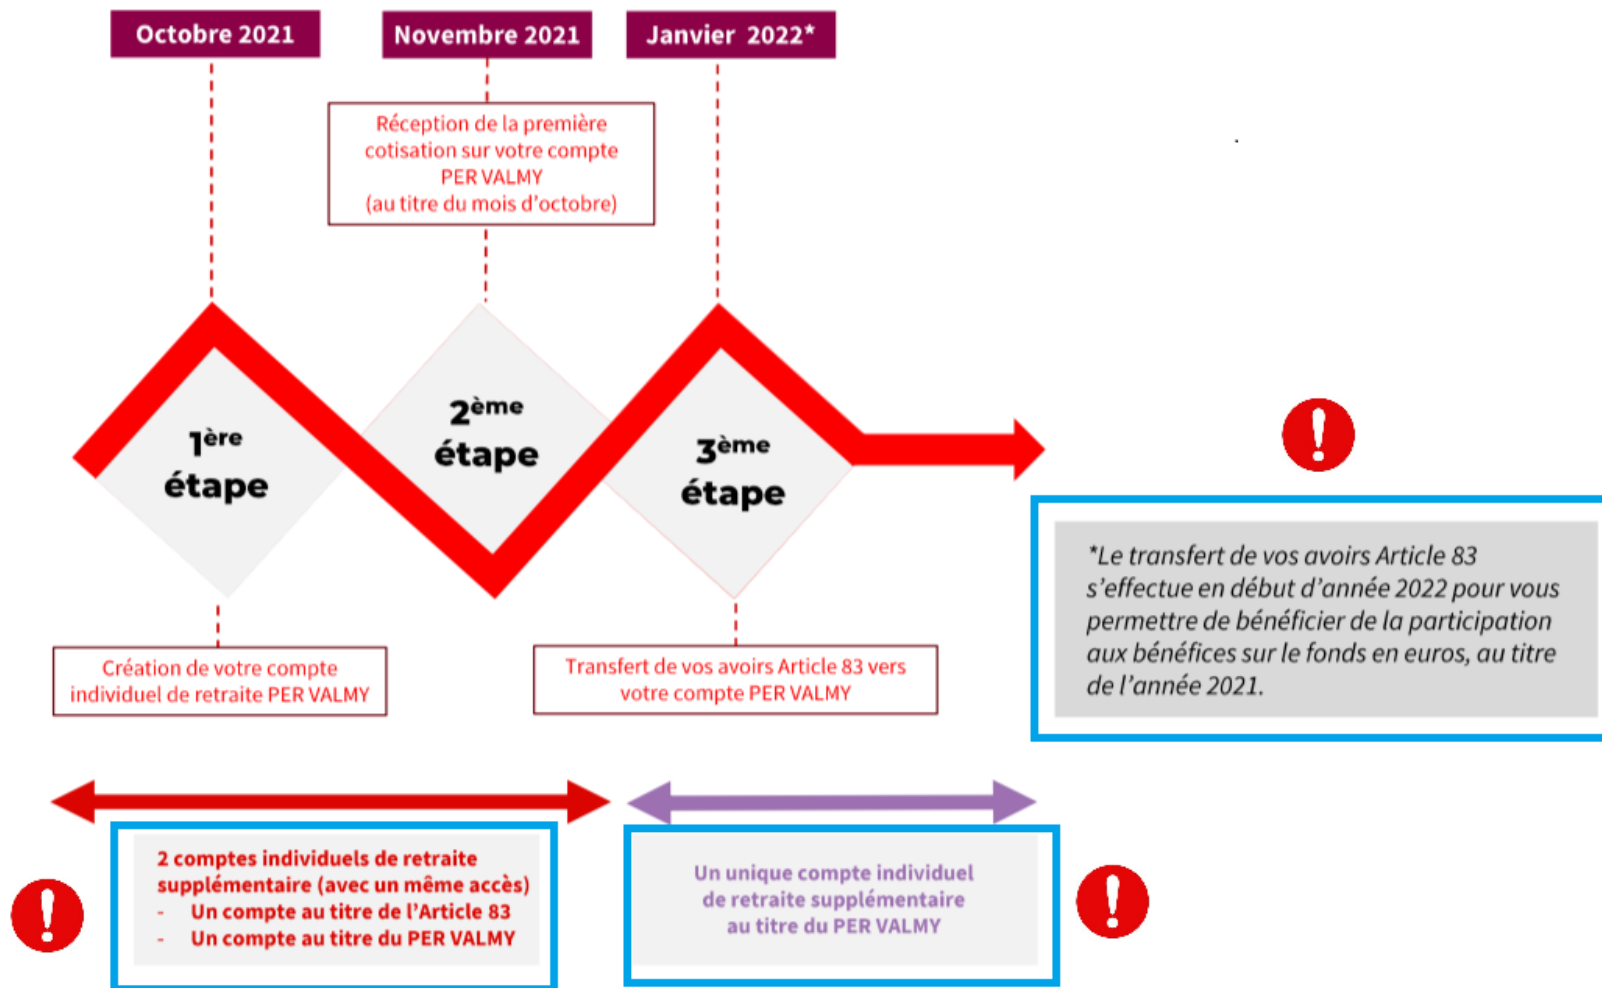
Octobre 2021

Novembre 2021

Janvier 2022*

Réception de la première cotisation sur votre compte PER VALMY (au titre du mois d'octobre)

1ère étape

2ème étape

3ème étape

*Le transfert de vos avoirs Article 83 s'effectue en début d'année 2022 pour vous permettre de bénéficier de la participation aux bénéfices sur le fonds en euros, au titre de l'année 2021.

Création de votre compte individuel de retraite PER VALMY

Transfert de vos avoirs Article 83 vers votre compte PER VALMY

2 comptes individuels de retraite supplémentaire (avec un même accès)
- Un compte au titre de l'Article 83
- Un compte au titre du PER VALMY

Un unique compte individuel de retraite supplémentaire au titre du PER VALMY